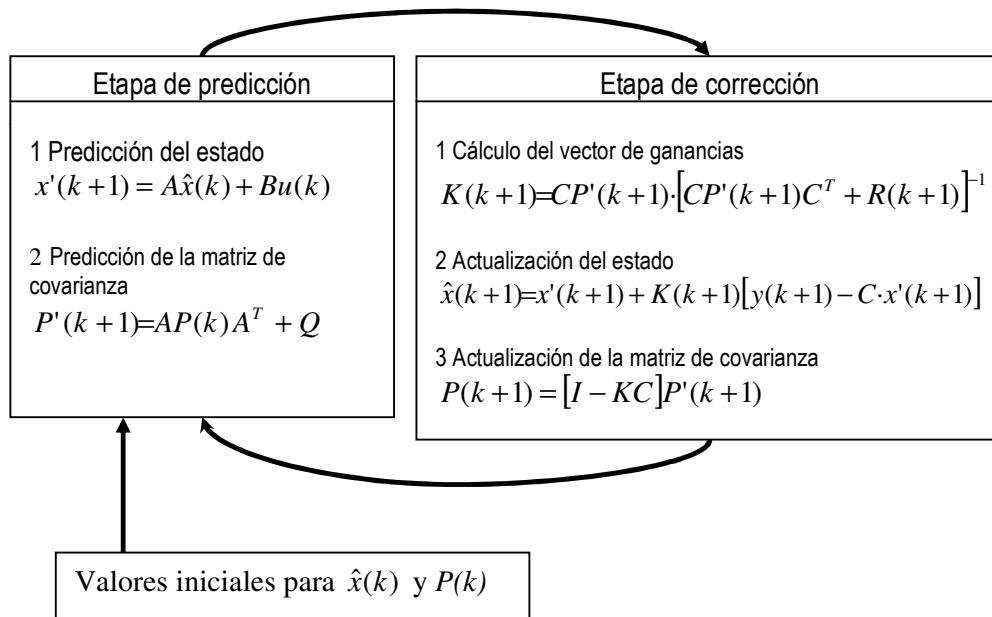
Etapa de predicción

1 Predicción del estado
$x'(k+1) = A\hat{x}(k) + Bu(k)$

2 Predicción de la matriz de covarianza
$P'(k+1) = AP(k)A^T + Q$

Etapa de corrección

1 Cálculo del vector de ganancias
$K(k+1) = CP'(k+1) \cdot \left[CP'(k+1)C^T + R(k+1)\right]^{-1}$

2 Actualización del estado
$\hat{x}(k+1) = x'(k+1) + K(k+1)\left[y(k+1) - C \cdot x'(k+1)\right]$

3 Actualización de la matriz de covarianza
$P(k+1) = \left[I - KC\right]P'(k+1)$

Valores iniciales para $\hat{x}(k)$ y $P(k)$